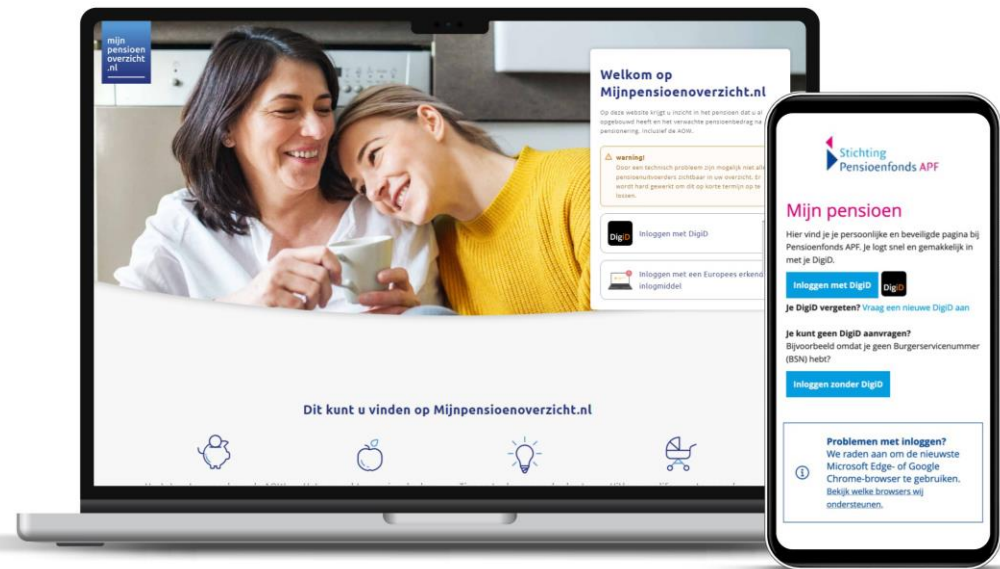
mijn pensioen overzicht .nl

Welkom op Mijnpensioenoverzicht.nl

Op deze website krijgt u inzicht in het pensioen dat u al opgebouwd heeft en het verwachte pensioenbedrag na pensionering, inclusief de AOW.

warning!
Door een technisch probleem zijn mogelijk niet alle pensioenuitvoerders zichtbaar in uw overzicht. Er wordt hard gewerkt om dit op korte termijn op te lossen.

DigiD Inloggen met DigiD

Inloggen met een Europees erkend inlogmiddel

Dit kunt u vinden op Mijnpensioenoverzicht.nl

Stichting Pensioenfonds APF

Mijn pensioen

Hier vind je je persoonlijke en beveiligde pagina bij Pensioenfonds APF. Je logt snel en gemakkelijk in met je DigiD.

Inloggen met DigiD DigiD

Je DigiD vergeten? Vraag een nieuwe DigiD aan

Je kunt geen DigiD aanvragen?
Bijvoorbeeld omdat je geen Burgerservicenummer (BSN) hebt?

Inloggen zonder DigiD

Problemen met inloggen?
We raden aan om de nieuwste Microsoft Edge- of Google Chrome-browser te gebruiken.
Bekijk welke browsers wij ondersteunen.